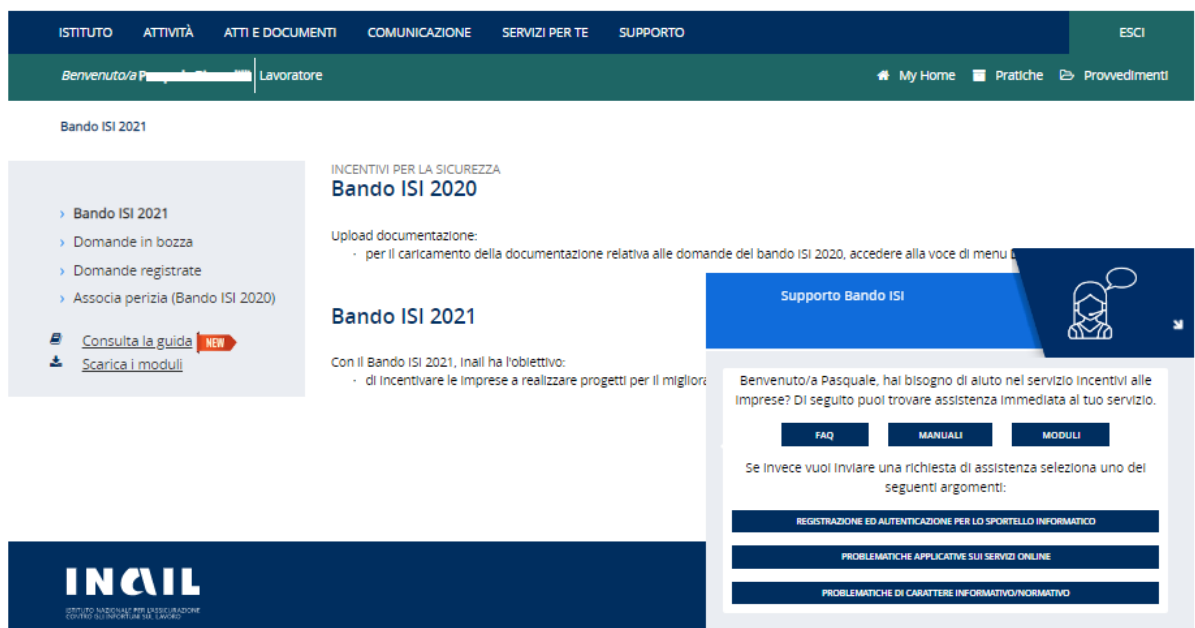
ISTITUTO ATTIVITÀ ATTI E DOCUMENTI COMUNICAZIONE SERVIZI PER TE SUPPORTO ESCI

Benvenuto/a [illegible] Lavoratore

My Home Pratiche Provvedimenti

Bando ISI 2021

› Bando ISI 2021
› Domande in bozza
› Domande registrate
› Associa perizia (Bando ISI 2020)

Consulta la guida NEW
Scarica i moduli

INCENTIVI PER LA SICUREZZA
Bando ISI 2020

Upload documentazione:
- per il caricamento della documentazione relativa alle domande del bando ISI 2020, accedere alla voce di menu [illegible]

Bando ISI 2021

Con il Bando ISI 2021, Inail ha l'obiettivo:
- di incentivare le imprese a realizzare progetti per il migliora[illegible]

Supporto Bando ISI

Benvenuto/a Pasquale, hai bisogno di aiuto nel servizio incentivi alle imprese? Di seguito puoi trovare assistenza immediata al tuo servizio.

FAQ MANUALI MODULI

Se invece vuoi inviare una richiesta di assistenza seleziona uno dei seguenti argomenti:

REGISTRAZIONE ED AUTENTICAZIONE PER LO SPORTELLO INFORMATICO

PROBLEMATICHE APPLICATIVE SUI SERVIZI ONLINE

PROBLEMATICHE DI CARATTERE INFORMATIVO/NORMATIVO

INAIL
ISTITUTO NAZIONALE PER L'ASSICURAZIONE CONTRO GLI INFORTUNI SUL LAVORO